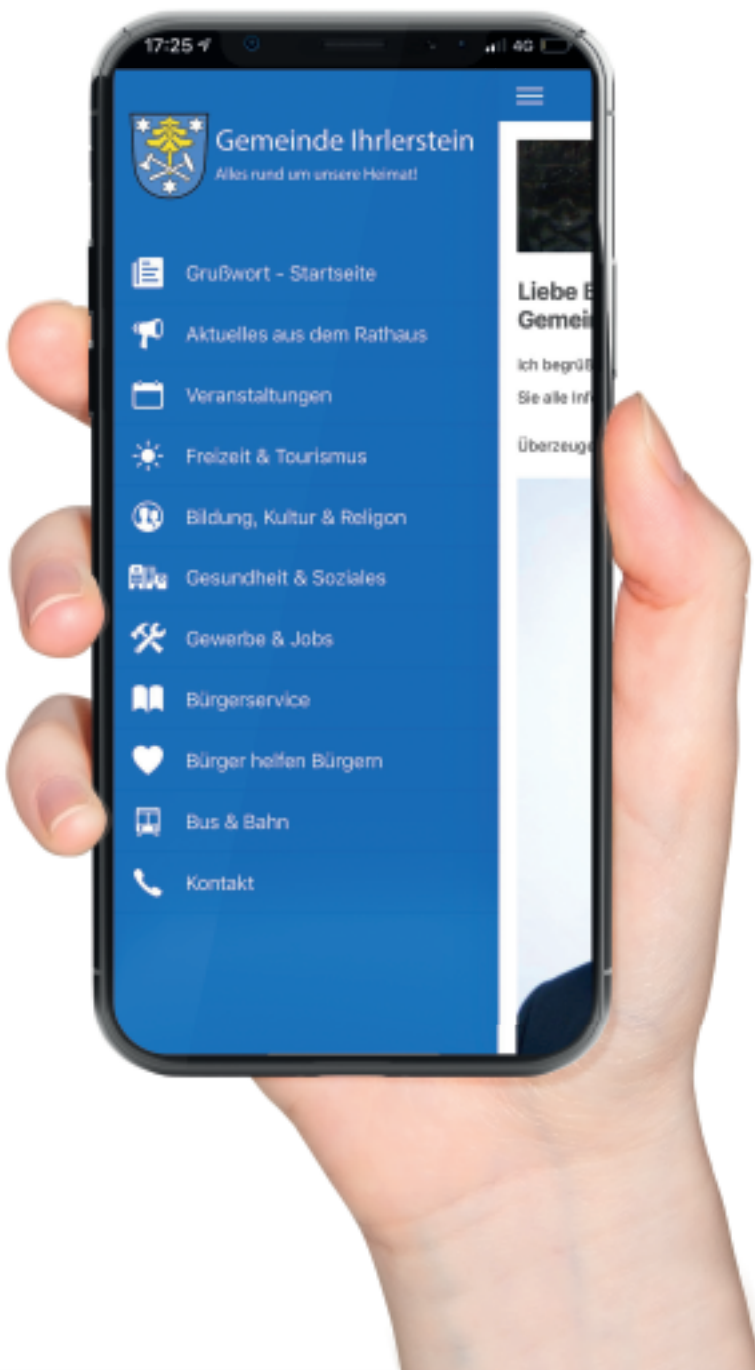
17:25 4G

Gemeinde Ihrlerstein
Alles rund um unsere Heimat!

Grußwort - Startseite
Aktuelles aus dem Rathaus
Veranstaltungen
Freizeit & Tourismus
Bildung, Kultur & Religon
Gesundheit & Soziales
Gewerbe & Jobs
Bürgerservice
Bürger helfen Bürgern
Bus & Bahn
Kontakt

Liebe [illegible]
Gemei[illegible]

Ich begrüß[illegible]
Sie alle Inf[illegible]

Überzeuge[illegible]